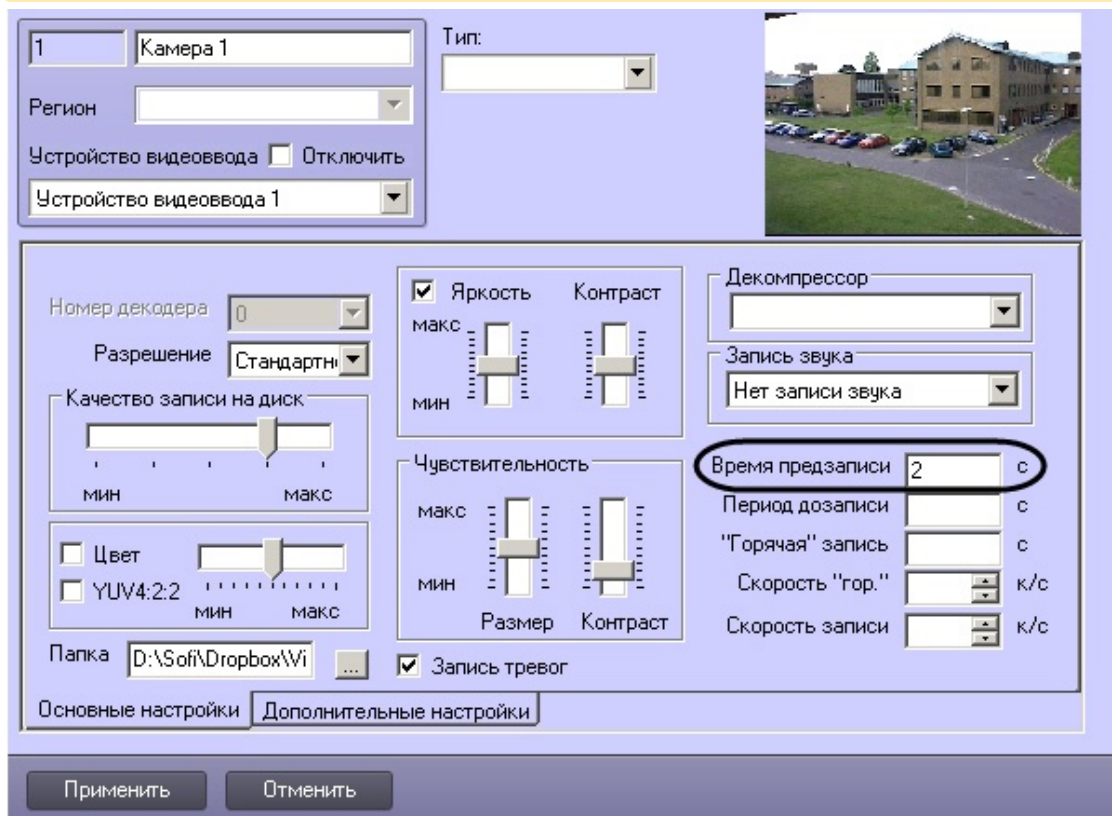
1
Камера 1
Тип:
Регион
Устройство видеоввода
Отключить
Устройство видеоввода 1

Номер декодера
0
Разрешение
Стандартн
Качество записи на диск
мин
макс

Цвет
YUV4:2:2
мин
макс

Папка
D:\Sofi\Dropbox\Vi
...

Яркость
Контраст
макс
мин

Чувствительность
макс
мин
Размер
Контраст

Запись тревог

Декомпрессор
Запись звука
Нет записи звука
Время предзаписи
2
с
Период дозаписи
с
"Горячая" запись
с
Скорость "гор."
к/с
Скорость записи
к/с

Основные настройки
Дополнительные настройки

Применить
Отменить